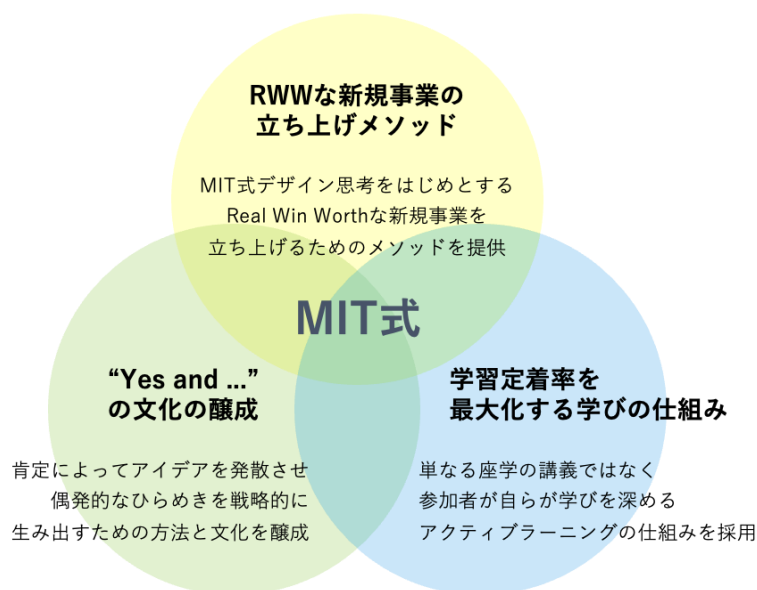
RWWな新規事業の
立ち上げメソッド

MIT式デザイン思考をはじめとする
Real Win Worthな新規事業を
立ち上げるためのメソッドを提供

MIT式

“Yes and ...”
の文化の醸成

肯定によってアイデアを発散させ
偶発的なひらめきを戦略的に
生み出すための方法と文化を醸成

学習定着率を
最大化する学びの仕組み

単なる座学の講義ではなく
参加者が自らが学びを深める
アクティブラーニングの仕組みを採用